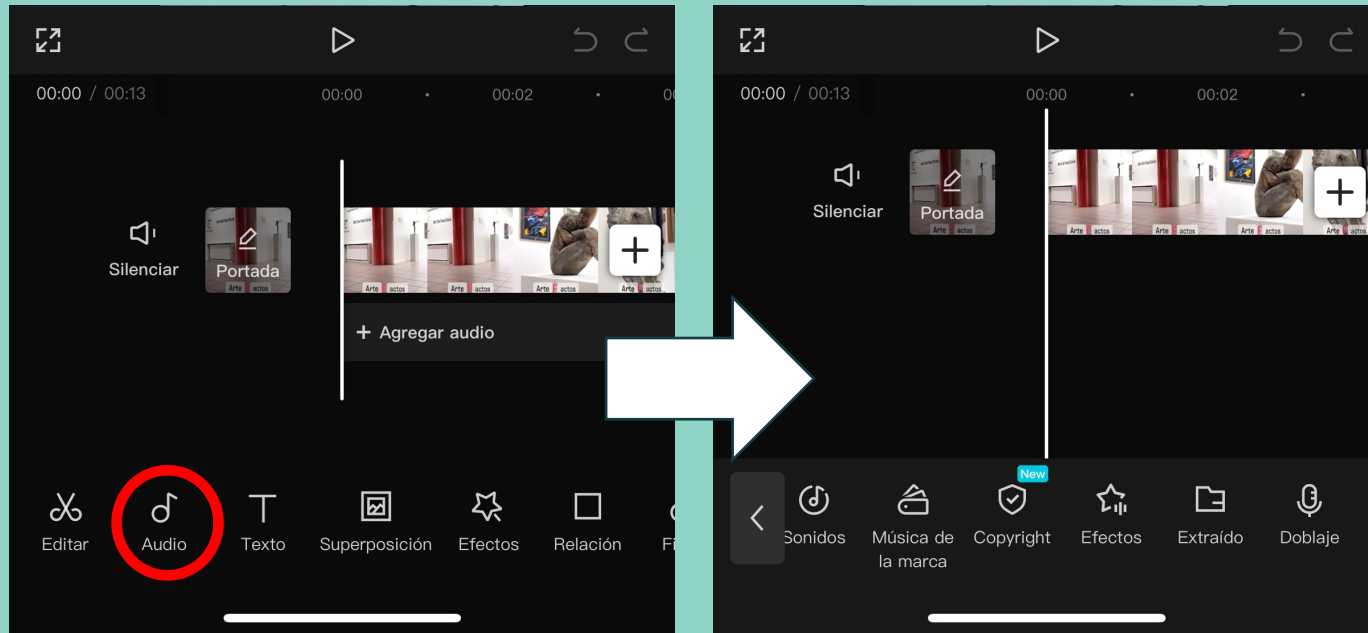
00:00 / 00:13
00:00
00:02

Silenciar
Portada

+ Agregar audio

Editar
Audio
Texto
Superposición
Efectos
Relación
Fi

00:00 / 00:13
00:00
00:02

Silenciar
Portada

Sonidos
Música de la marca
New
Copyright
Efectos
Extraído
Doblaje